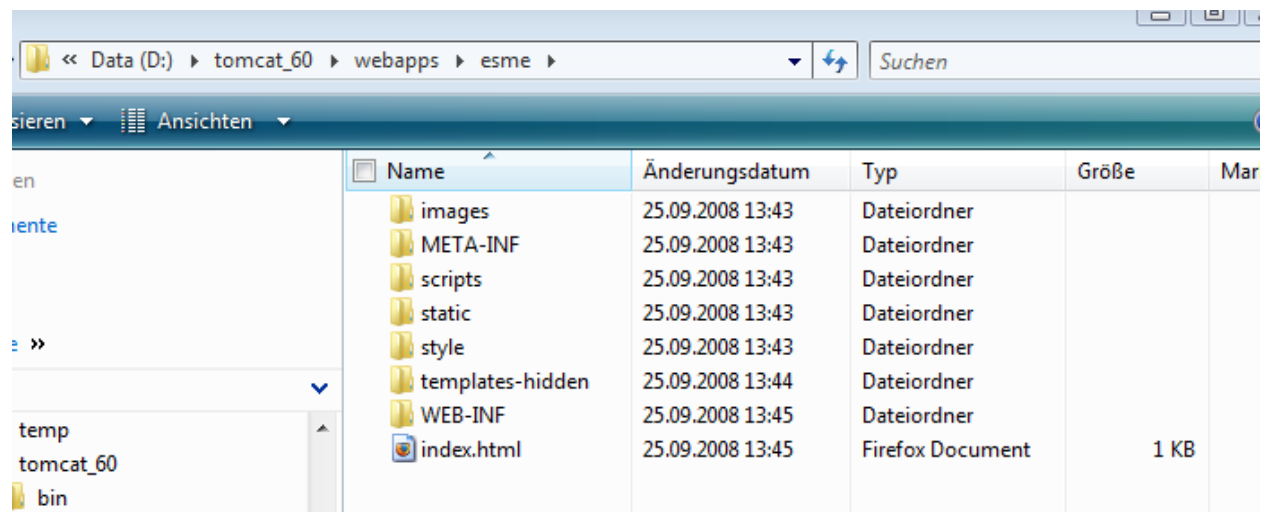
« Data (D:) ▸ tomcat_60 ▸ webapps ▸ esme ▸

Suchen

sieren ▾ Ansichten ▾

en
nente
e »

temp
tomcat_60
bin

| Name | Änderungsdatum | Typ | Größe | Mar |
|---|---|---|---|---|
| images | 25.09.2008 13:43 | Dateiordner | | |
| META-INF | 25.09.2008 13:43 | Dateiordner | | |
| scripts | 25.09.2008 13:43 | Dateiordner | | |
| static | 25.09.2008 13:43 | Dateiordner | | |
| style | 25.09.2008 13:43 | Dateiordner | | |
| templates-hidden | 25.09.2008 13:44 | Dateiordner | | |
| WEB-INF | 25.09.2008 13:45 | Dateiordner | | |
| index.html | 25.09.2008 13:45 | Firefox Document | 1 KB | |